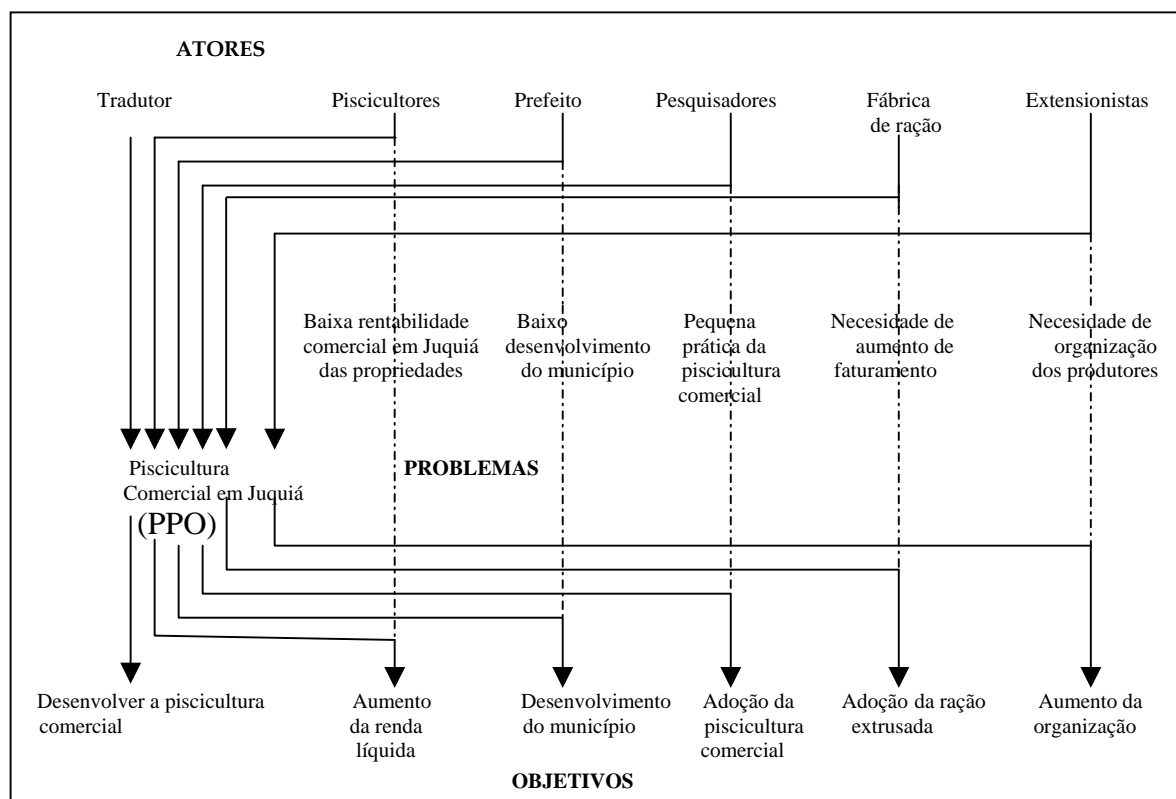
ATORES

Tradutor

Piscicultores

Prefeito

Pesquisadores

Fábrica de ração

Extensionistas

Baixa rentabilidade comercial em Juquiá das propriedades

Baixo desenvolvimento do município

Pequena prática da piscicultura comercial

Necesidade de aumento de faturamento

Necesidade de organização dos produtores

Piscicultura Comercial em Juquiá (PPO)

PROBLEMAS

Desenvolver a piscicultura comercial

Aumento da renda líquida

Desenvolvimento do município

Adoção da piscicultura comercial

Adoção da ração extrusada

Aumento da organização

OBJETIVOS